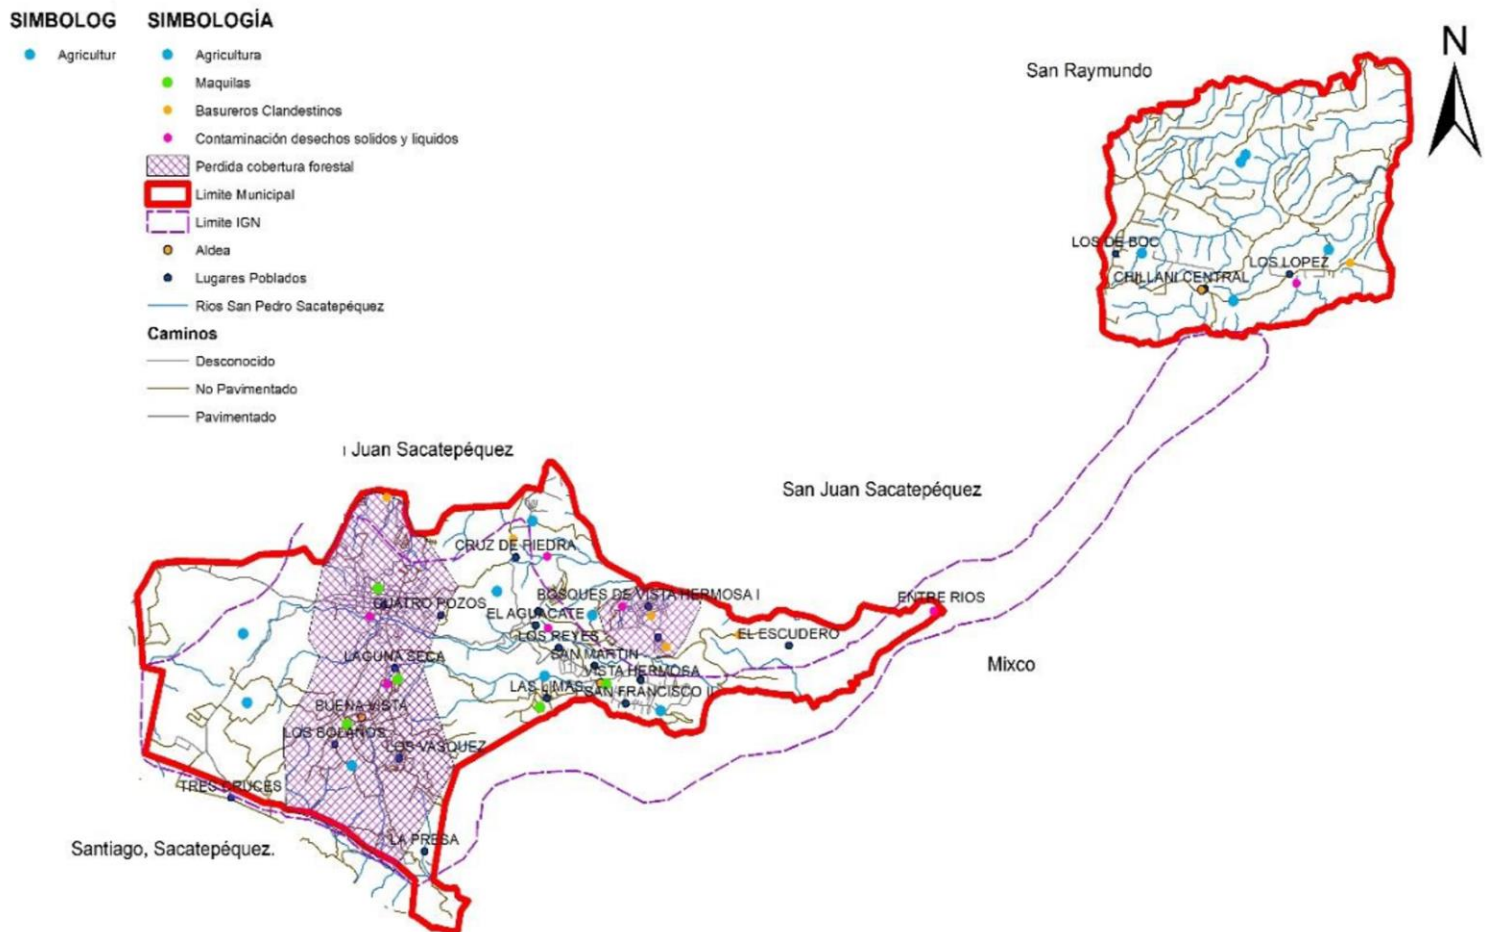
SIMBOLOG
Agricultur

SIMBOLOGÍA
Agricultura
Maquilas
Basureros Clandestinos
Contaminación desechos solidos y liquidos
Perdida cobertura forestal
Limite Municipal
Limite IGN
Aldea
Lugares Poblados
Rios San Pedro Sacatepéquez
Caminos
Desconocido
No Pavimentado
Pavimentado

N

San Raymundo
LOS DE BOC
CHILLANI CENTRAL
LOS LOPEZ

Juan Sacatepéquez
San Juan Sacatepéquez
CRUZ DE PIEDRA
BOSQUES DE VISTA HERMOSA I
CUATRO POZOS
EL AGUACATE
LOS REYES
EL ESCUDERO
ENTRE RIOS
SAN MARTIN
VISTA HERMOSA
LAGUNA SECA
LAS LIMAS
SAN FRANCISCO II
Mixco
BUENA VISTA
LOS BOLAÑOS
LOS VASQUEZ
TRES CRUCES
LA PRESA
Santiago, Sacatepéquez.